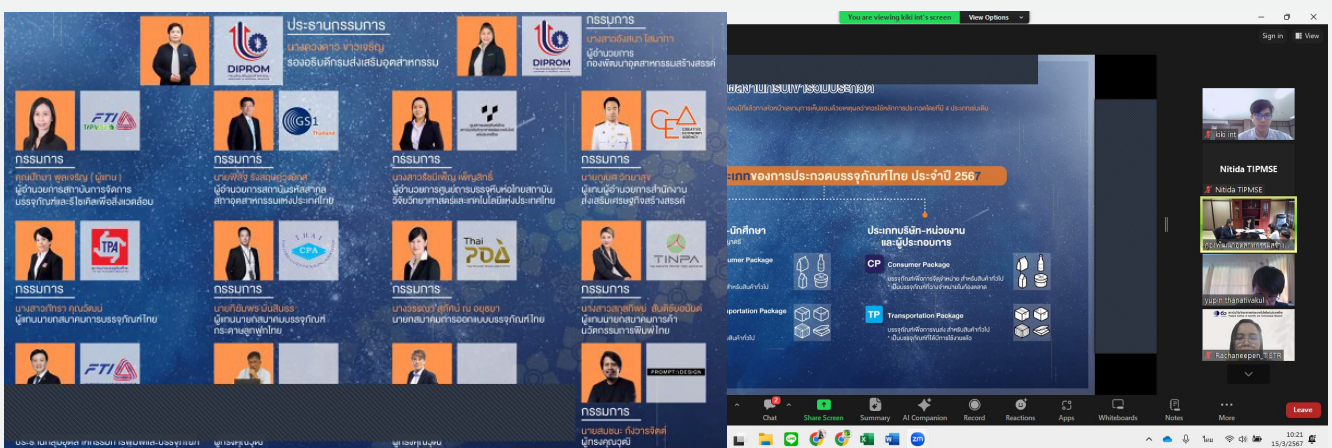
ประธานกรรมการ
นางดวงดาว ขาวเจริญ
รองอธิบดีกรมส่งเสริมอุตสาหกรรม

DIPROM

กรรมการ
นางสาวอังสนา โสมาภา
ผู้อำนวยการ
กองพัฒนาอุตสาหกรรมสร้างสรรค์

DIPROM

FTI

GS1 Thailand

CEA

กรรมการ
คุณปัทมา พูลเจริญ (ผู้แทน)
ผู้อำนวยการสถาบันการจัดการบรรจุภัณฑ์และรีไซเคิลเพื่อสิ่งแวดล้อม

กรรมการ
นายพิสิฐ รังสฤษฎ์วุฒิกุล
ผู้อำนวยการสถาบันรหัสสากล สภาอุตสาหกรรมแห่งประเทศไทย

กรรมการ
นางสาวธิดาพิมพ์ เพ็ญสิทธิ์
ผู้อำนวยการศูนย์การบรรจุหีบห่อไทยสถาบันวิจัยวิทยาศาสตร์และเทคโนโลยีแห่งประเทศไทย

กรรมการ
นายกุลพล วัฒนาสุข
ผู้แทนผู้อำนวยการสำนักงานส่งเสริมเศรษฐกิจสร้างสรรค์

TPA

THAI CPA

Thai POA

TINPA

กรรมการ
นางสาวทิรา คุณวัฒน์
ผู้แทนนายกสมาคมการบรรจุภัณฑ์ไทย

กรรมการ
นายกิตติพร บุนสินธร
ผู้แทนนายกสมาคมบรรจุภัณฑ์กระดาษลูกฟูกไทย

กรรมการ
นางวรรณวิ สุภัทน์ ณ อยุธยา
นายกสมาคมการออกแบบบรรจุภัณฑ์ไทย

กรรมการ
นางสาวสุลทิพย์ สันติธัยนันต์
ผู้แทนนายกสมาคมการค้านวัตกรรมการพิมพ์ไทย

FTI

PROMPT DESIGN

กรรมการ
นายสมชน กิ่งวาริชศ์
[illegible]

You are viewing kiki int's screen   View Options

Sign in   View

ประเภทของการประกวดบรรจุภัณฑ์ไทย ประจำปี 2567

-นักศึกษา

ประเภทบริษัท-หน่วยงาน และผู้ประกอบการ

Consumer Package

Transportation Package

CP Consumer Package

TP Transportation Package

kiki int

Nitida TIPMSE

Nitida TIPMSE

yupin thanativakul

Rachaneepen_TISTR

Chat   Share Screen   Summary   AI Companion   Record   Reactions   Apps   Whiteboards   Notes   More   Leave

10:21
15/3/2567